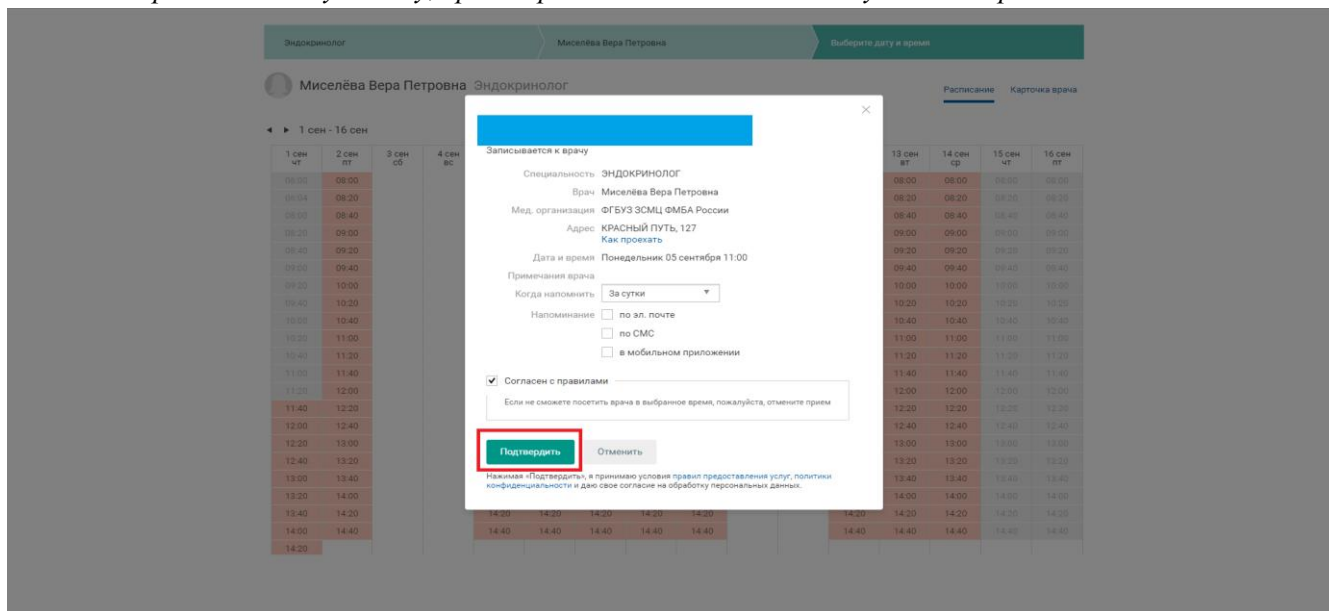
Эндокринолог | Миселёва Вера Петровна | Выберите дату и время

Миселёва Вера Петровна Эндокринолог

Расписание Карточка врача

1 сен - 16 сен

| 1 сен чт | 2 сен пт | 3 сен сб | 4 сен вс |
|---|---|---|---|
| 08:00 | 08:00 | | |
| 08:04 | 08:20 | | |
| 08:00 | 08:40 | | |
| 08:20 | 09:00 | | |
| 08:40 | 09:20 | | |
| 09:00 | 09:40 | | |
| 09:20 | 10:00 | | |
| 09:40 | 10:20 | | |
| 10:00 | 10:40 | | |
| 10:20 | 11:00 | | |
| 10:40 | 11:20 | | |
| 11:00 | 11:40 | | |
| 11:20 | 12:00 | | |
| 11:40 | 12:20 | | |
| 12:00 | 12:40 | | |
| 12:20 | 13:00 | | |
| 12:40 | 13:20 | | |
| 13:00 | 13:40 | | |
| 13:20 | 14:00 | | |
| 13:40 | 14:20 | | |
| 14:00 | 14:40 | | |
| 14:20 | | | |

| 13 сен вт | 14 сен ср | 15 сен чт | 16 сен пт |
|---|---|---|---|
| 08:00 | 08:00 | 08:00 | 08:00 |
| 08:20 | 08:20 | 08:20 | 08:20 |
| 08:40 | 08:40 | 08:40 | 08:40 |
| 09:00 | 09:00 | 09:00 | 09:00 |
| 09:20 | 09:20 | 09:20 | 09:20 |
| 09:40 | 09:40 | 09:40 | 09:40 |
| 10:00 | 10:00 | 10:00 | 10:00 |
| 10:20 | 10:20 | 10:20 | 10:20 |
| 10:40 | 10:40 | 10:40 | 10:40 |
| 11:00 | 11:00 | 11:00 | 11:00 |
| 11:20 | 11:20 | 11:20 | 11:20 |
| 11:40 | 11:40 | 11:40 | 11:40 |
| 12:00 | 12:00 | 12:00 | 12:00 |
| 12:20 | 12:20 | 12:20 | 12:20 |
| 12:40 | 12:40 | 12:40 | 12:40 |
| 13:00 | 13:00 | 13:00 | 13:00 |
| 13:20 | 13:20 | 13:20 | 13:20 |
| 13:40 | 13:40 | 13:40 | 13:40 |
| 14:00 | 14:00 | 14:00 | 14:00 |
| 14:20 | 14:20 | 14:20 | 14:20 |
| 14:40 | 14:40 | 14:40 | 14:40 |

14:20 14:20 14:20 14:20 14:20 14:20
14:40 14:40 14:40 14:40 14:40 14:40

×

Записывается к врачу

Специальность ЭНДОКРИНОЛОГ
Врач Миселёва Вера Петровна
Мед. организация ФГБУЗ ЗСМЦ ФМБА России
Адрес КРАСНЫЙ ПУТЬ, 127
Как проехать
Дата и время Понедельник 05 сентября 11:00
Примечания врача
Когда напомнить За сутки
Напоминание по эл. почте
по СМС
в мобильном приложении

Согласен с правилами

Если не сможете посетить врача в выбранное время, пожалуйста, отмените прием

Подтвердить Отменить

Нажимая «Подтвердить», я принимаю условия правил предоставления услуг, политики конфиденциальности и даю свое согласие на обработку персональных данных.